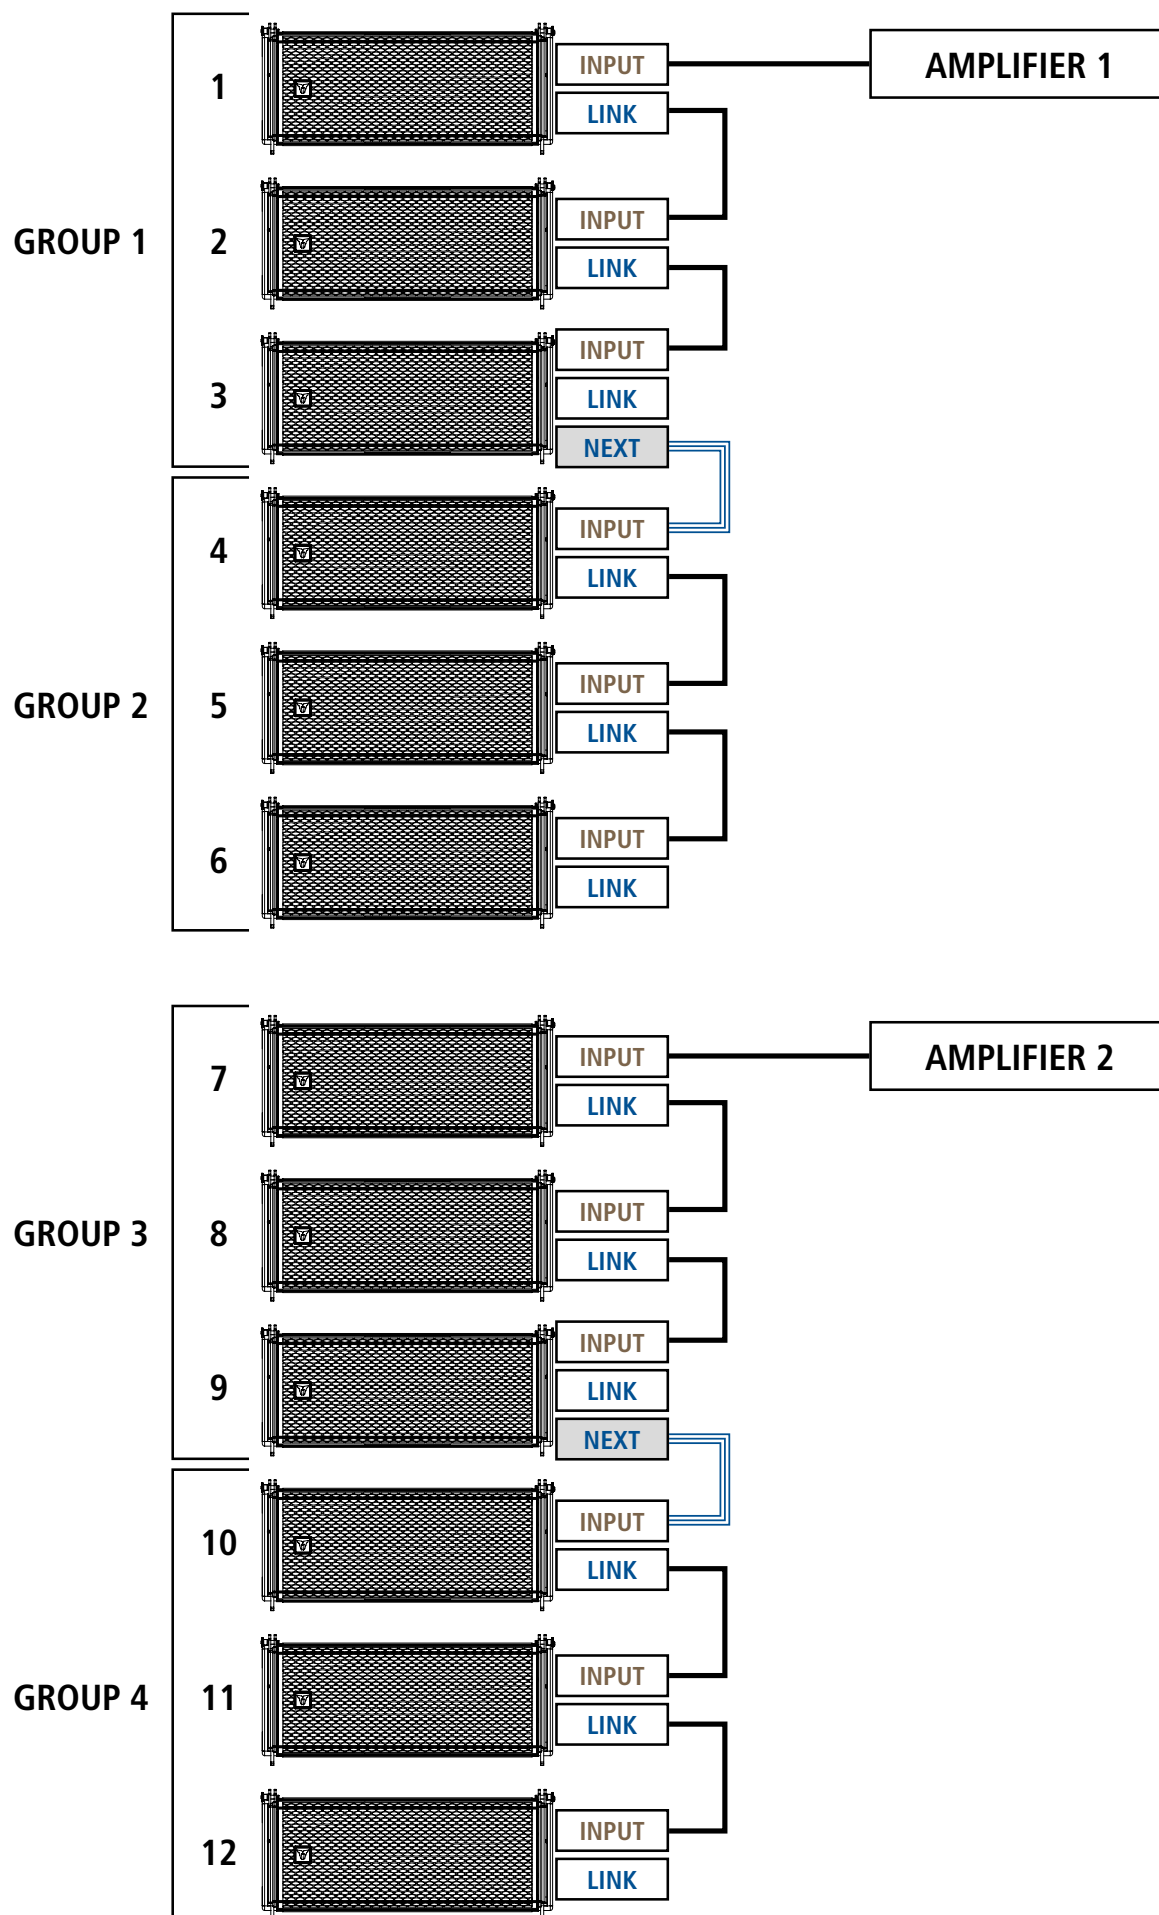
AMPLIFIER 1

GROUP 1

1 INPUT LINK

2 INPUT LINK

3 INPUT LINK NEXT

GROUP 2

4 INPUT LINK

5 INPUT LINK

6 INPUT LINK

AMPLIFIER 2

GROUP 3

7 INPUT LINK

8 INPUT LINK

9 INPUT LINK NEXT

GROUP 4

10 INPUT LINK

11 INPUT LINK

12 INPUT LINK